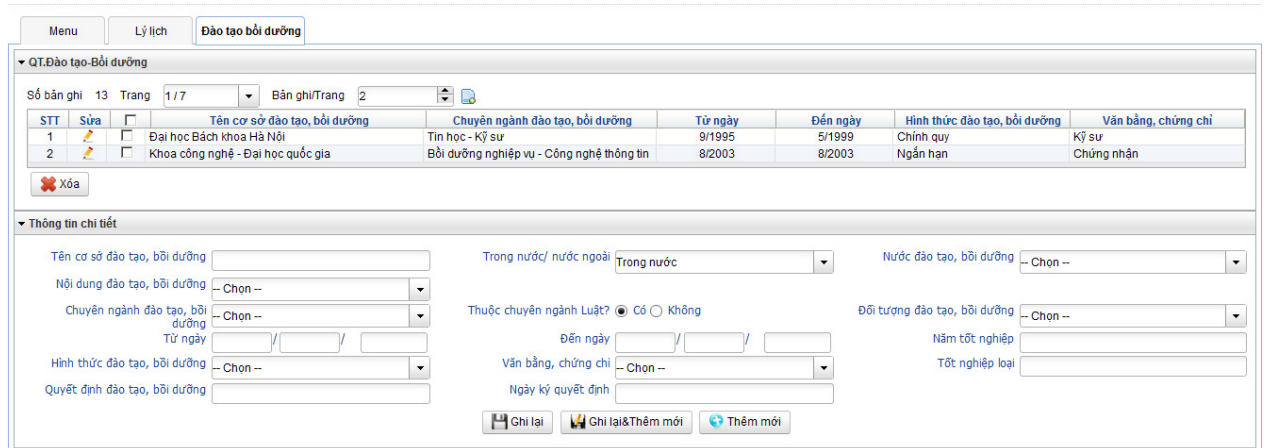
Menu | Lý lịch | Đào tạo bồi dưỡng

▾ QT.Đào tạo-Bồi dưỡng

Số bản ghi 13 Trang 1 / 7 Bản ghi/Trang 2

| STT | Sửa | ☐ | Tên cơ sở đào tạo, bồi dưỡng | Chuyên ngành đào tạo, bồi dưỡng | Từ ngày | Đến ngày | Hình thức đào tạo, bồi dưỡng | Văn bằng, chứng chỉ |
|---|---|---|---|---|---|---|---|---|
| 1 | | ☐ | Đại học Bách khoa Hà Nội | Tin học - Kỹ sư | 9/1995 | 5/1999 | Chính quy | Kỹ sư |
| 2 | | ☐ | Khoa công nghệ - Đại học quốc gia | Bồi dưỡng nghiệp vụ - Công nghệ thông tin | 8/2003 | 8/2003 | Ngắn hạn | Chứng nhận |

Xóa

▾ Thông tin chi tiết

Tên cơ sở đào tạo, bồi dưỡng

Trong nước/ nước ngoài Trong nước

Nước đào tạo, bồi dưỡng -- Chọn --

Nội dung đào tạo, bồi dưỡng -- Chọn --

Chuyên ngành đào tạo, bồi dưỡng -- Chọn --

Thuộc chuyên ngành Luật? Có Không

Đối tượng đào tạo, bồi dưỡng -- Chọn --

Từ ngày / /

Đến ngày / /

Năm tốt nghiệp

Hình thức đào tạo, bồi dưỡng -- Chọn --

Văn bằng, chứng chỉ -- Chọn --

Tốt nghiệp loại

Quyết định đào tạo, bồi dưỡng

Ngày ký quyết định

Ghi lại | Ghi lại&Thêm mới | Thêm mới